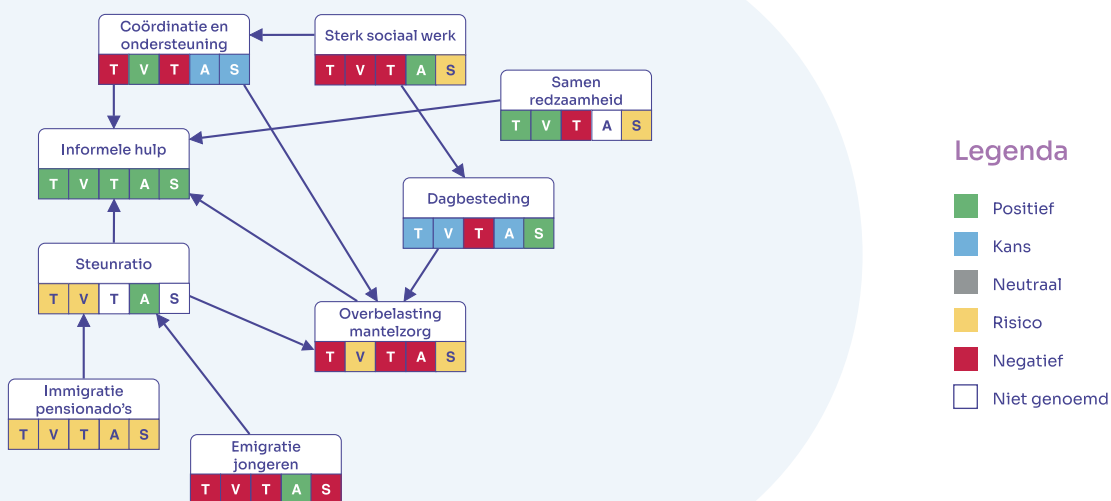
Coördinatie en ondersteuning
T V T A S

Sterk sociaal werk
T V T A S

Samen redzaamheid
T V T A S

Informele hulp
T V T A S

Dagbesteding
T V T A S

Steunratio
T V T A S

Overbelasting mantelzorg
T V T A S

Immigratie pensionado's
T V T A S

Emigratie jongeren
T V T A S

Legenda
Positief
Kans
Neutraal
Risico
Negatief
Niet genoemd